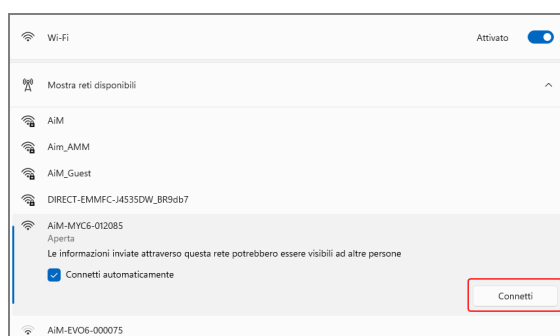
Wi-Fi

Attivato

Mostra reti disponibili

AiM

Aim_AMM

AiM_Guest

DIRECT-EMMFC-J4535DW_BR9db7

AiM-MYC6-012085
Aperta
Le informazioni inviate attraverso questa rete potrebbero essere visibili ad altre persone

Connetti automaticamente

Connetti

AiM-EVO6-000075